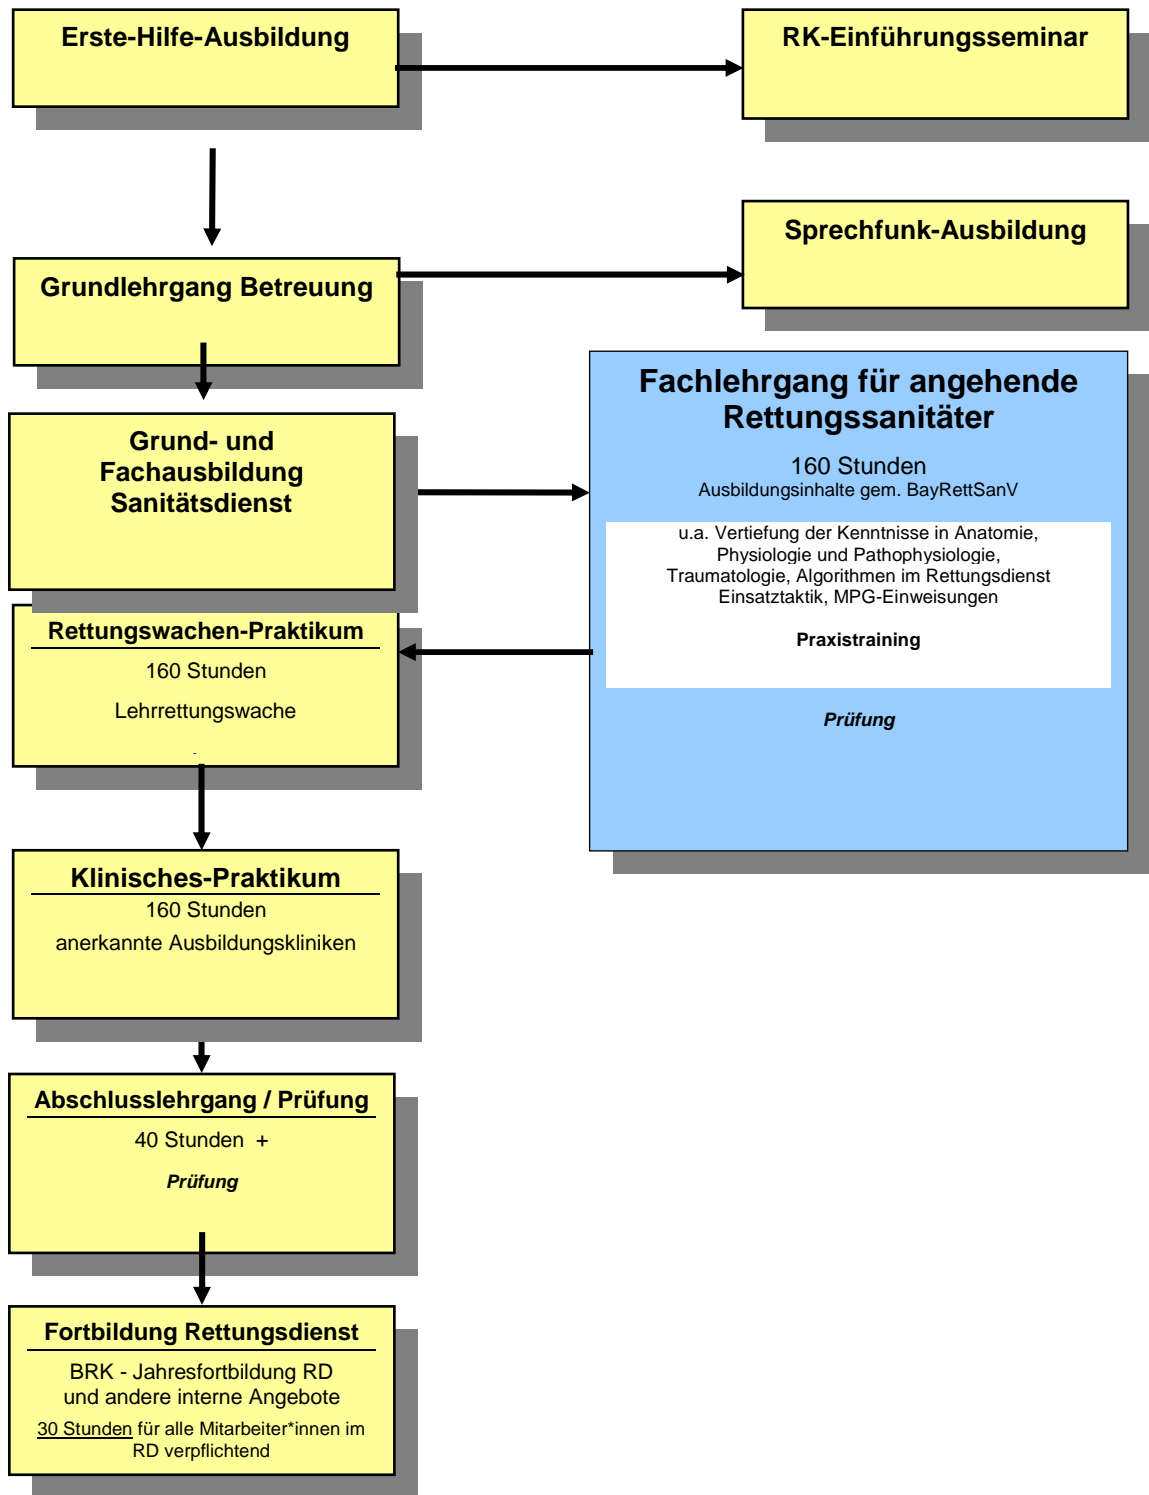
Erste-Hilfe-Ausbildung

RK-Einführungsseminar

Sprechfunk-Ausbildung

Grundlehrgang Betreuung

Fachlehrgang für angehende Rettungssanitäter

160 Stunden
Ausbildungsinhalte gem. BayRettSanV

u.a. Vertiefung der Kenntnisse in Anatomie, Physiologie und Pathophysiologie, Traumatologie, Algorithmen im Rettungsdienst Einsatztaktik, MPG-Einweisungen

Praxistraining

Prüfung

Grund- und Fachausbildung Sanitätsdienst

Rettungswachen-Praktikum

160 Stunden

Lehrrettungswache

Klinisches-Praktikum

160 Stunden

anerkannte Ausbildungskliniken

Abschlusslehrgang / Prüfung

40 Stunden +

Prüfung

Fortbildung Rettungsdienst

BRK - Jahresfortbildung RD
und andere interne Angebote

30 Stunden für alle Mitarbeiter*innen im RD verpflichtend